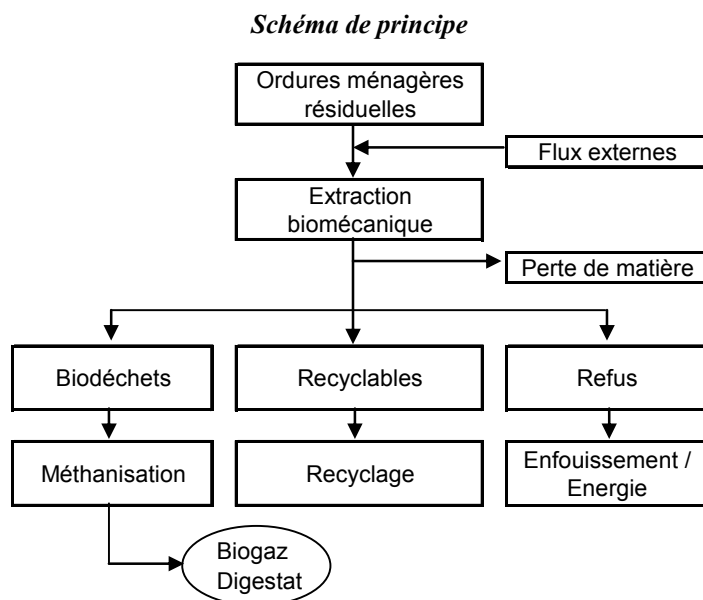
Schéma de principe

Ordures ménagères résiduelles

Flux externes

Extraction biomécanique

Perte de matière

Biodéchets

Recyclables

Refus

Méthanisation

Recyclage

Enfouissement / Energie

Biogaz Digestat